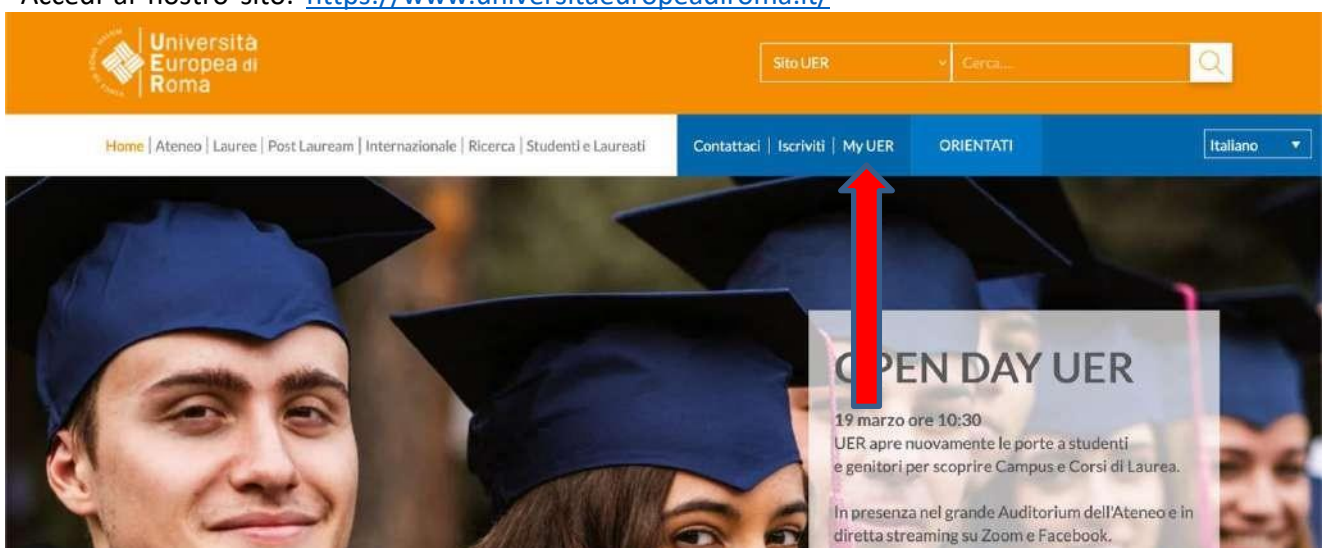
Accedi al nostro sito: https://www.universitaeuropeadiroma.it/

Università Europea di Roma

Sito UER
Cerca...

Home | Ateneo | Lauree | Post Lauream | Internazionale | Ricerca | Studenti e Laureati
Contattaci | Iscriviti | My UER
ORIENTATI
Italiano

OPEN DAY UER

19 marzo ore 10:30
UER apre nuovamente le porte a studenti e genitori per scoprire Campus e Corsi di Laurea.

In presenza nel grande Auditorium dell'Ateneo e in diretta streaming su Zoom e Facebook.